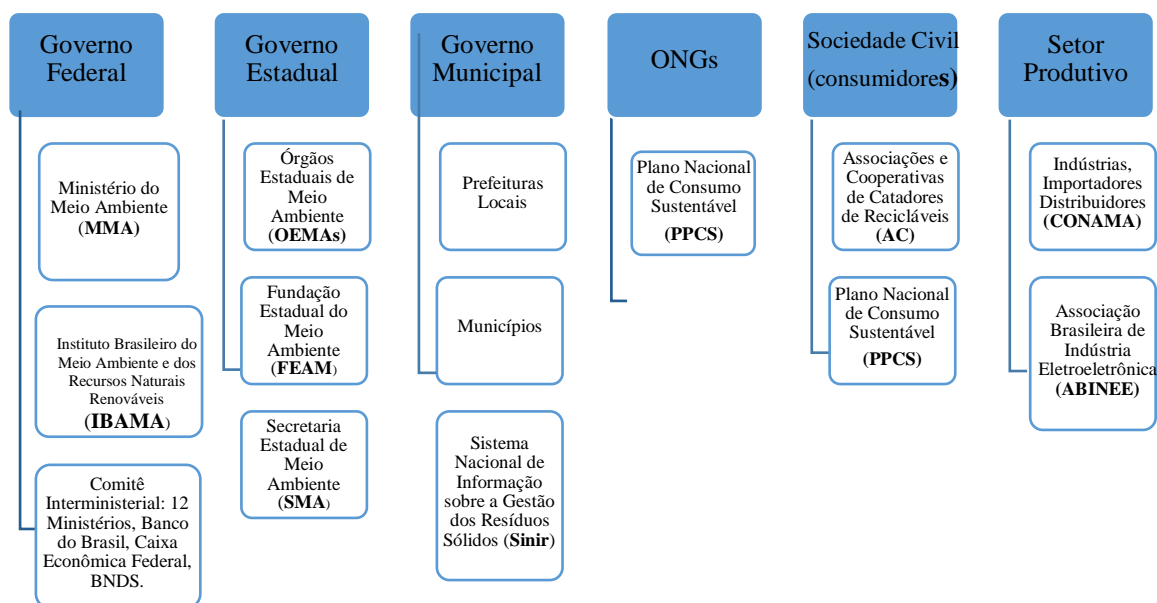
Governo Federal

Ministério do Meio Ambiente (**MMA**)

Instituto Brasileiro do Meio Ambiente e dos Recursos Naturais Renováveis (**IBAMA**)

Comitê Interministerial: 12 Ministérios, Banco do Brasil, Caixa Econômica Federal, BNDS.

Governo Estadual

Órgãos Estaduais de Meio Ambiente (**OEMAs**)

Fundação Estadual do Meio Ambiente (**FEAM**)

Secretaria Estadual de Meio Ambiente (**SMA**)

Governo Municipal

Prefeituras Locais

Municípios

Sistema Nacional de Informação sobre a Gestão dos Resíduos Sólidos (**Sinir**)

ONGs

Plano Nacional de Consumo Sustentável

(**PPCS**)

Sociedade Civil (consumidore**s)**

Associações e Cooperativas de Catadores de Recicláveis (**AC**)

Plano Nacional de Consumo Sustentável

**PPCS**)

Setor Produtivo

Indústrias, Importadores Distribuidores (**CONAMA**)

Associação Brasileira de Indústria Eletroeletrônica (**ABINEE**)